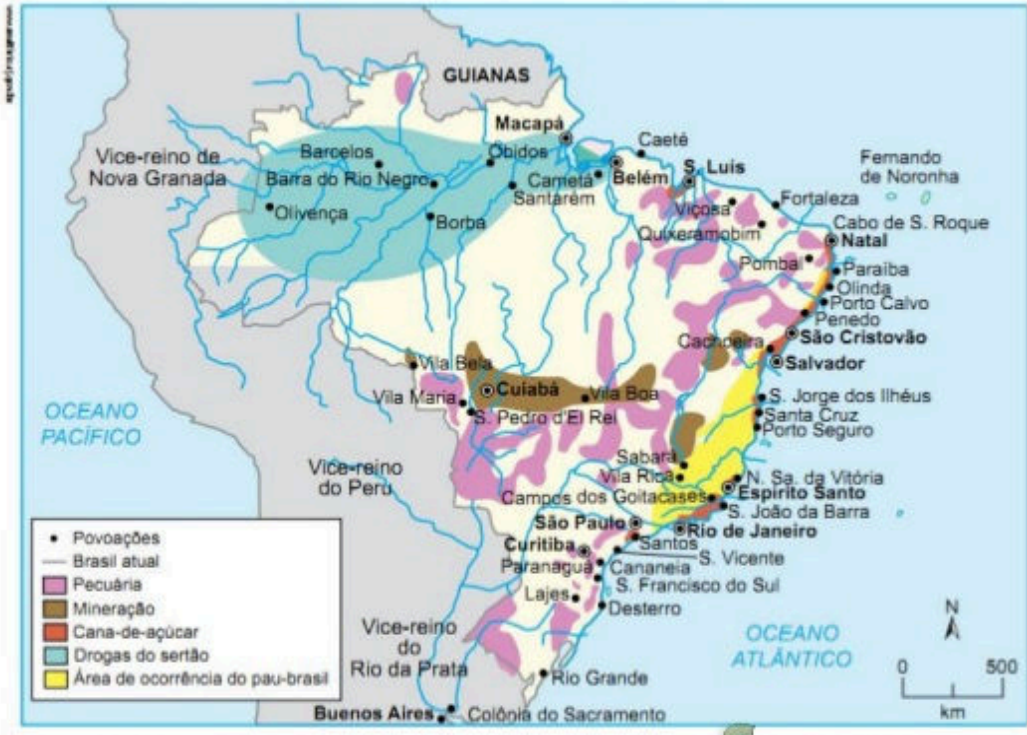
GUIANAS
Macapá
Caeté
Fernando de Noronha
Vice-reino de Nova Granada
Barcelos
Óbidos
S. Luís
Belém
Barra do Rio Negro
Cametá
Santarém
Olivença
Borba
Viçosa
Fortaleza
Quixeramobim
Cabo de S. Roque
Natal
Pombal
Paraíba
Olinda
Porto Calvo
Penedo
São Cristovão
Cachoeira
Salvador
Vila Bela
Cuiabá
Vila Boa
Vila Maria
S. Pedro d'El Rei
S. Jorge dos Ilhéus
Santa Cruz
Porto Seguro
OCEANO PACÍFICO
Vice-reino do Peru
Sabará
Vila Rica
N. Sa. da Vitória
Campos dos Goitacases
Espírito Santo
S. João da Barra
São Paulo
Rio de Janeiro
Curitiba
Santos
S. Vicente
Paranaguá
Cananeia
S. Francisco do Sul
Lajes
Desterro
Vice-reino do Rio da Prata
OCEANO ATLÂNTICO
Rio Grande
Buenos Aires
Colônia do Sacramento
• Povoações
— Brasil atual
Pecuária
Mineração
Cana-de-açúcar
Drogas do sertão
Área de ocorrência do pau-brasil
N
0 500
km